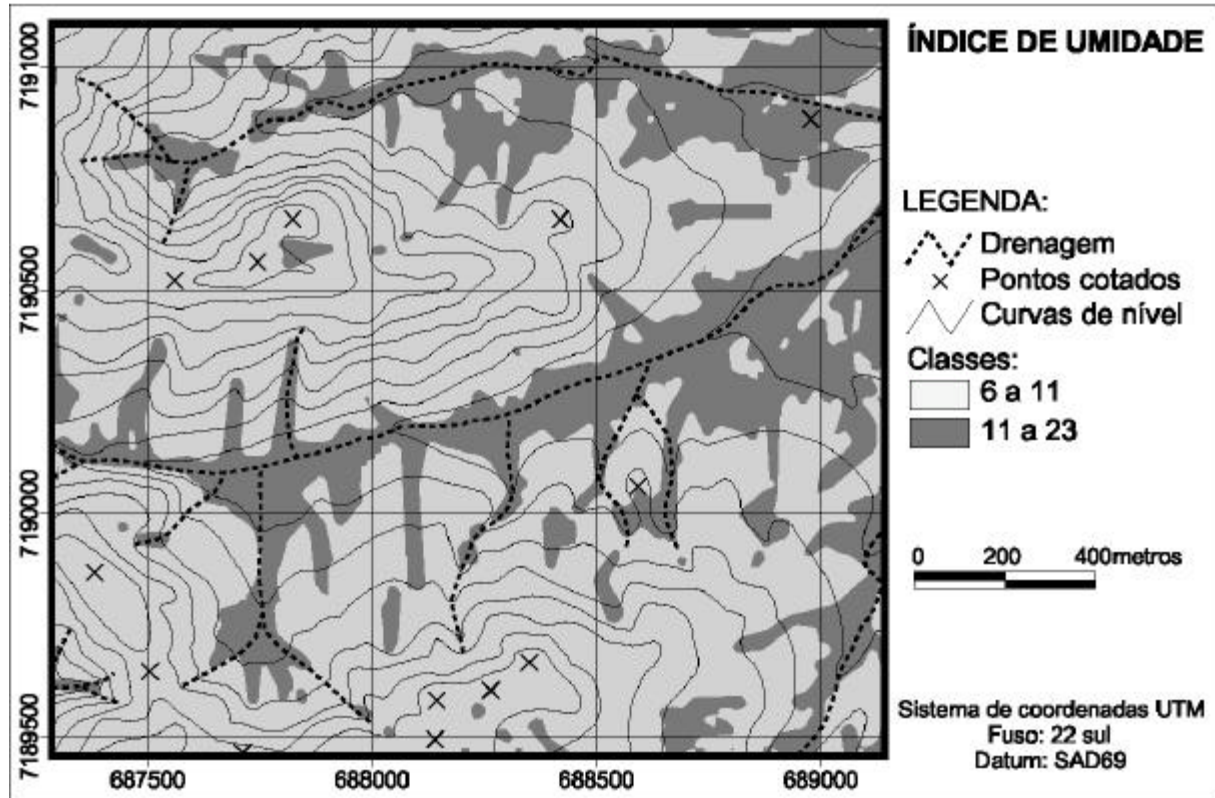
7191000
7190500
7190000
7189500

687500
688000
688500
689000

ÍNDICE DE UMIDADE

LEGENDA:
Drenagem
Pontos cotados
Curvas de nível
Classes:
6 a 11
11 a 23

0 200 400metros

Sistema de coordenadas UTM
Fuso: 22 sul
Datum: SAD69